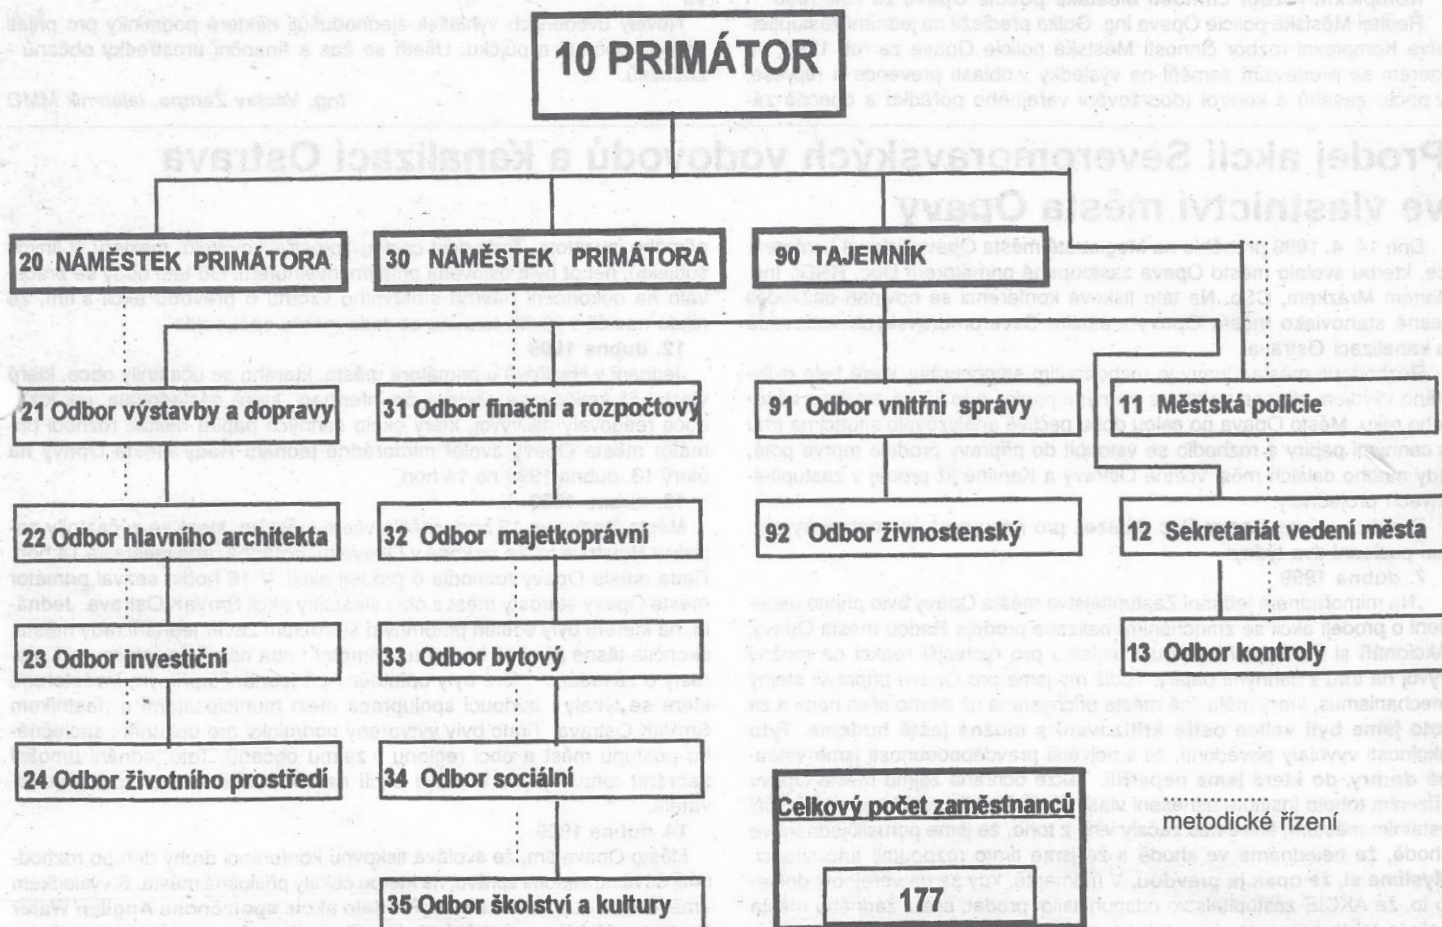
10 PRIMÁTOR

20 NÁMĚSTEK PRIMÁTORA

30 NÁMĚSTEK PRIMÁTORA

90 TAJEMNÍK

21 Odbor výstavby a dopravy

31 Odbor finační a rozpočtový

91 Odbor vnitřní správy

11 Městská policie

22 Odbor hlavního architekta

32 Odbor majetkoprávní

92 Odbor živnostenský

12 Sekretariát vedení města

23 Odbor investiční

33 Odbor bytový

13 Odbor kontroly

24 Odbor životního prostředí

34 Odbor sociální

Celkový počet zaměstnanců

metodické řízení

35 Odbor školství a kultury

177

Prodej akcií Severomoravských vodovodů a kanalizací Ostrava ve vlastnictví města Opavy

Ing. Václav Zampa, tajemník MMO

12. dubna 1999

13. dubna 1999

7. dubna 1999

14. dubna 1999

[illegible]